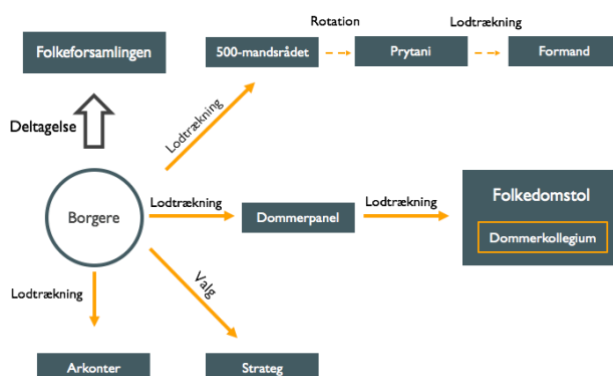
Rotation

Lodtrækning

Folkeforsamlingen

500-mandsrådet

Prytani

Formand

Deltagelse

Lodtrækning

Folkedomstol

Borgere

Lodtrækning

Dommerpanel

Lodtrækning

Dommerkollegium

Valg

Lodtrækning

Arkonter

Strateg